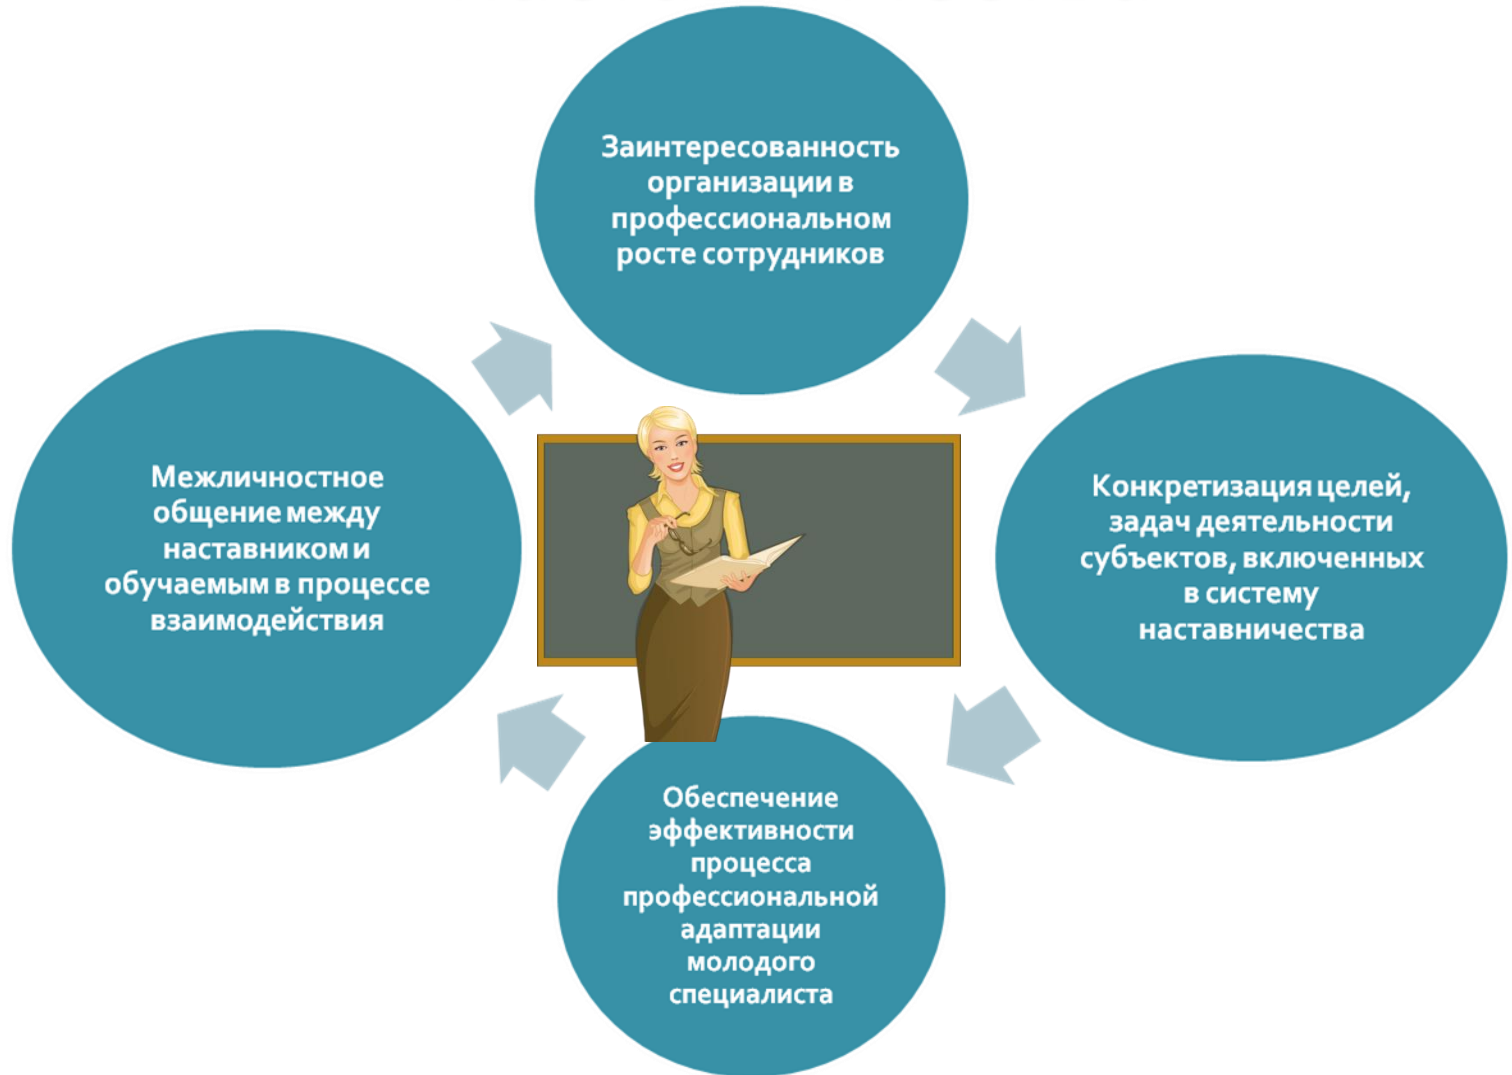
Заинтересованность организации в профессиональном росте сотрудников

Конкретизация целей, задач деятельности субъектов, включенных в систему наставничества

Обеспечение эффективности процесса профессиональной адаптации молодого специалиста

Межличностное общение между наставником и обучаемым в процессе взаимодействия